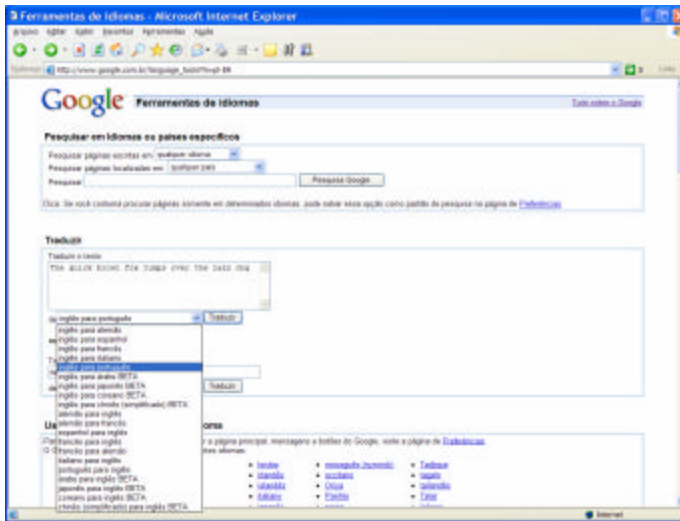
Ferramentas de Idiomas - Microsoft Internet Explorer

Arquivo Editar Exibir Favoritos Ferramentas Ajuda

Endereço http://www.google.com.br/language_tools?hl=pt-BR

Links

Google Ferramentas de Idiomas

Tudo sobre o Google

Pesquisar em idiomas ou países específicos

Pesquisar páginas escritas em: qualquer idioma

Pesquisar páginas localizadas em: qualquer país

Pesquisar

Pesquisa Google

Dica: Se você costuma procurar páginas somente em determinados idiomas, pode salvar essa opção como padrão de pesquisa na página de Preferências

Traduzir

Traduzir o texto:

The quick brown fox jumps over the lazy dog

inglês para português

Traduzir

inglês para alemão
inglês para espanhol
inglês para francês
inglês para italiano
inglês para português
inglês para árabe BETA
inglês para japonês BETA
inglês para coreano BETA
inglês para chinês (simplificado) BETA
alemão para inglês
alemão para francês
espanhol para inglês
francês para inglês
francês para alemão
italiano para inglês
português para inglês
árabe para inglês BETA
japonês para inglês BETA
coreano para inglês BETA
chinês (simplificado) para inglês BETA

Traduzir

Us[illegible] ores

Pe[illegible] r a página principal, mensagens e botões do Google, visite a página de Preferências

O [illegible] tes idiomas:

hindi
islandês
irlandês
italiano
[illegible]

mongolês (Ayrovic)
occitano
Oriya
Pashto
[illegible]

Tadjique
tagalo
tailandês
Tártaro
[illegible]

Internet